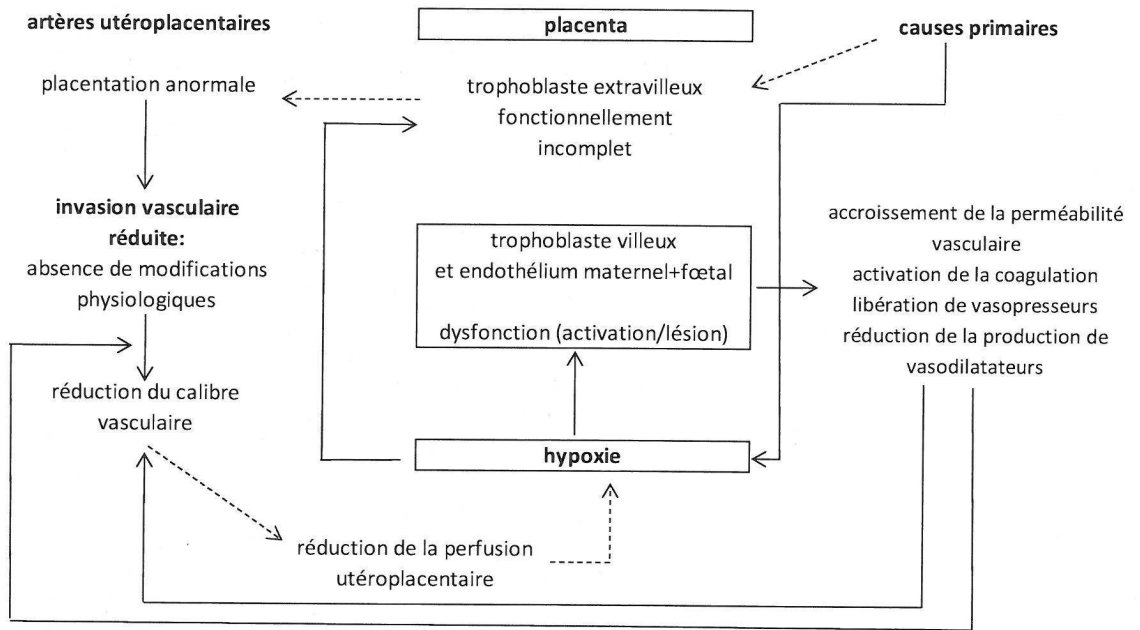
artères utéroplacentaires

placenta

causes primaires

placentation anormale

trophoblaste extravilleux fonctionnellement incomplet

invasion vasculaire réduite:
absence de modifications physiologiques

trophoblaste villeux et endothélium maternel+fœtal

dysfonction (activation/lésion)

accroissement de la perméabilité vasculaire
activation de la coagulation
libération de vasopresseurs
réduction de la production de vasodilatateurs

réduction du calibre vasculaire

hypoxie

réduction de la perfusion utéroplacentaire